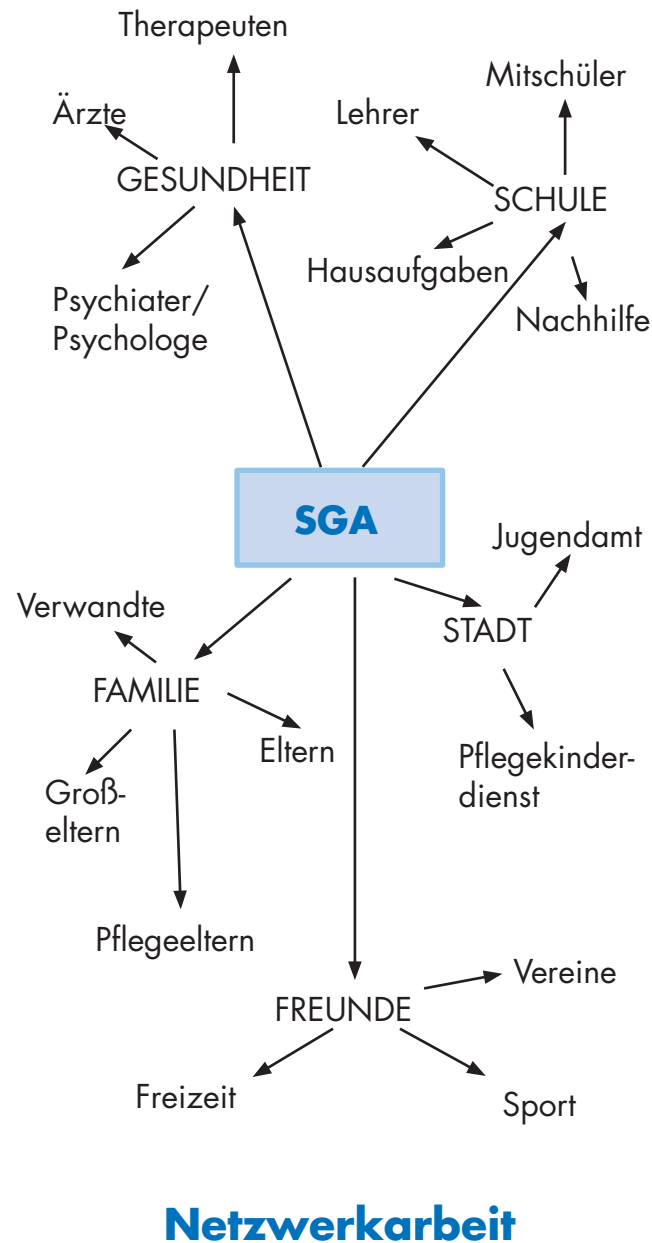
Therapeuten

Ärzte

GESUNDHEIT

Psychiater/ Psychologe

Mitschüler

Lehrer

SCHULE

Hausaufgaben

Nachhilfe

SGA

Jugendamt

STADT

Pflegekinderdienst

Verwandte

FAMILIE

Eltern

Großeltern

Pflegeeltern

FREUNDE

Vereine

Freizeit

Sport

Netzwerkarbeit